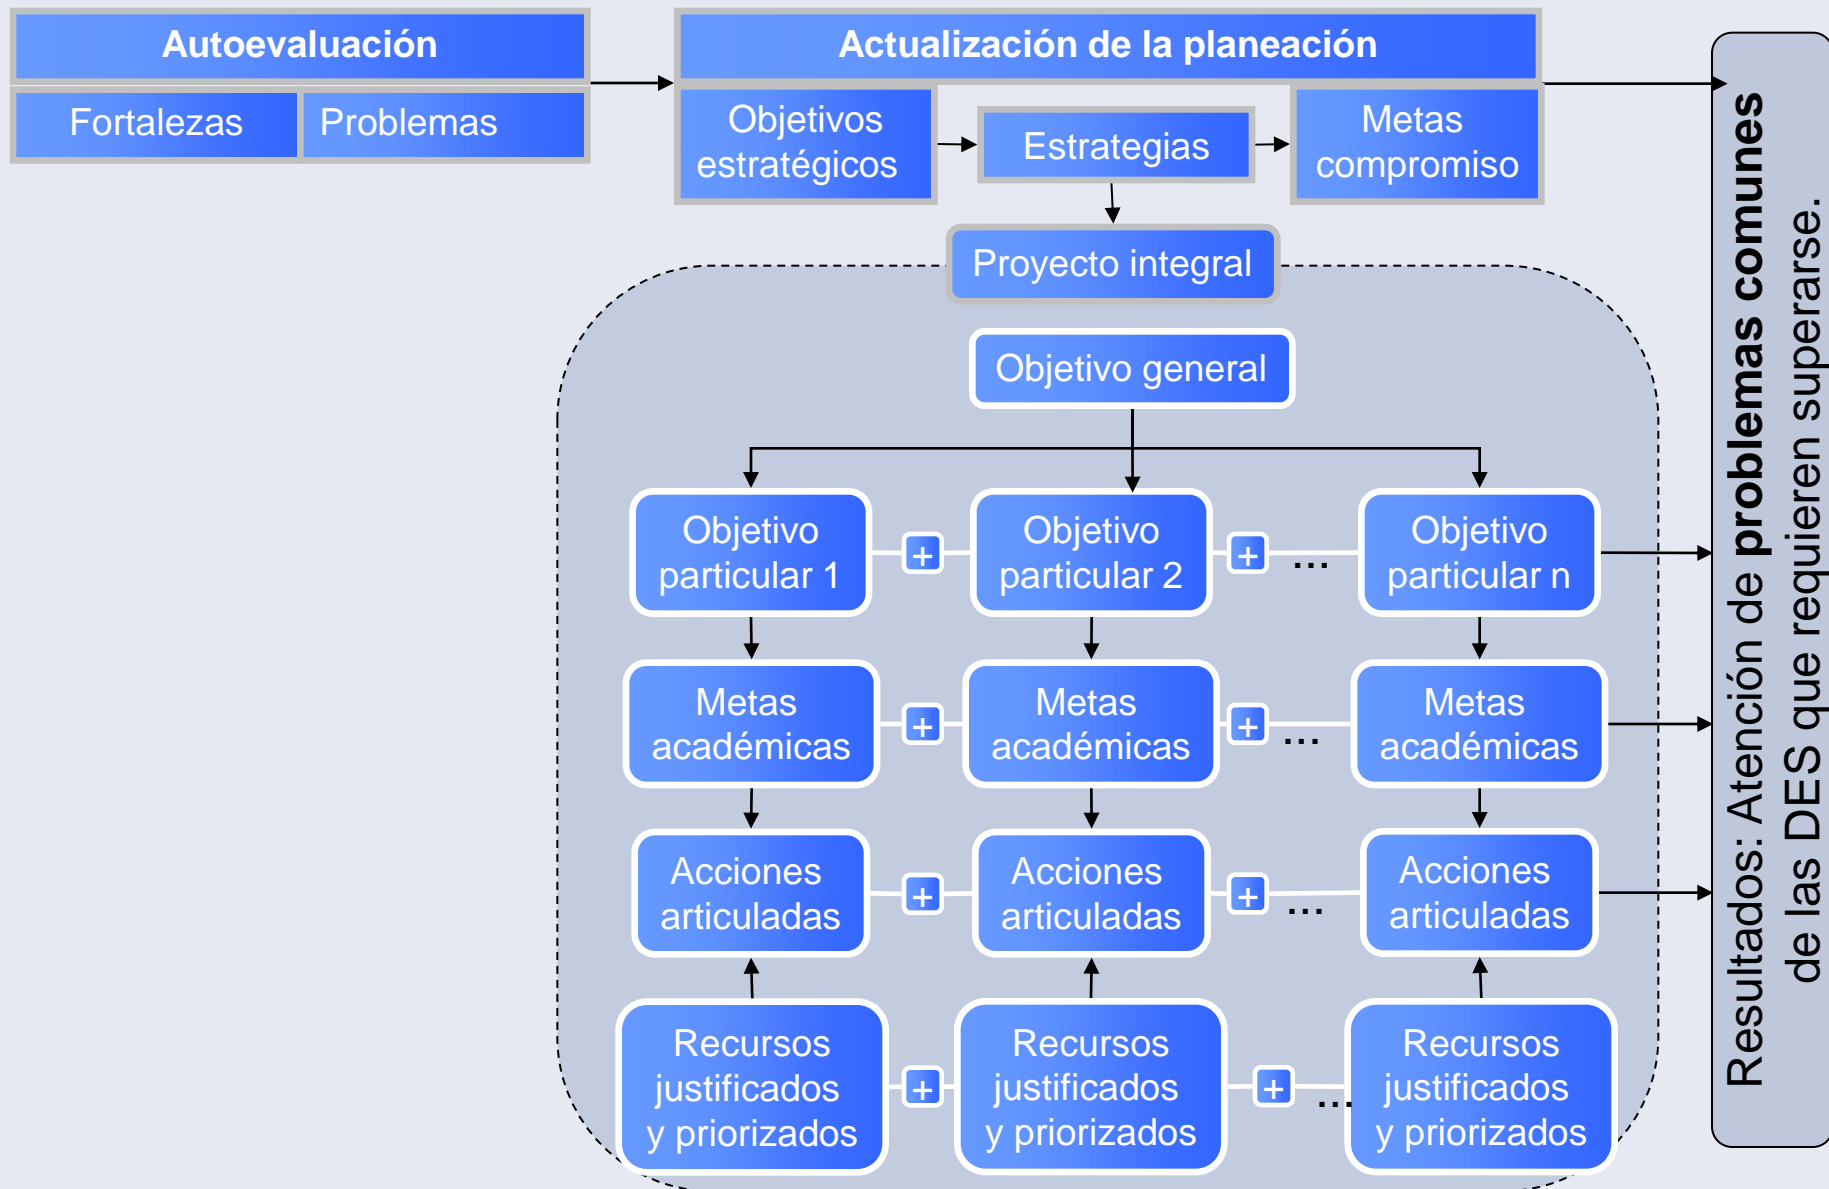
Autoevaluación

Fortalezas

Problemas

Actualización de la planeación

Objetivos estratégicos

Estrategias

Metas compromiso

Proyecto integral

Objetivo general

Objetivo particular 1

+

Objetivo particular 2

+

...

Objetivo particular n

Metas académicas

+

Metas académicas

+

...

Metas académicas

Acciones articuladas

+

Acciones articuladas

+

...

Acciones articuladas

Recursos justificados y priorizados

+

Recursos justificados y priorizados

+

...

Recursos justificados y priorizados

Resultados: Atención de **problemas comunes** de las DES que requieren superarse.